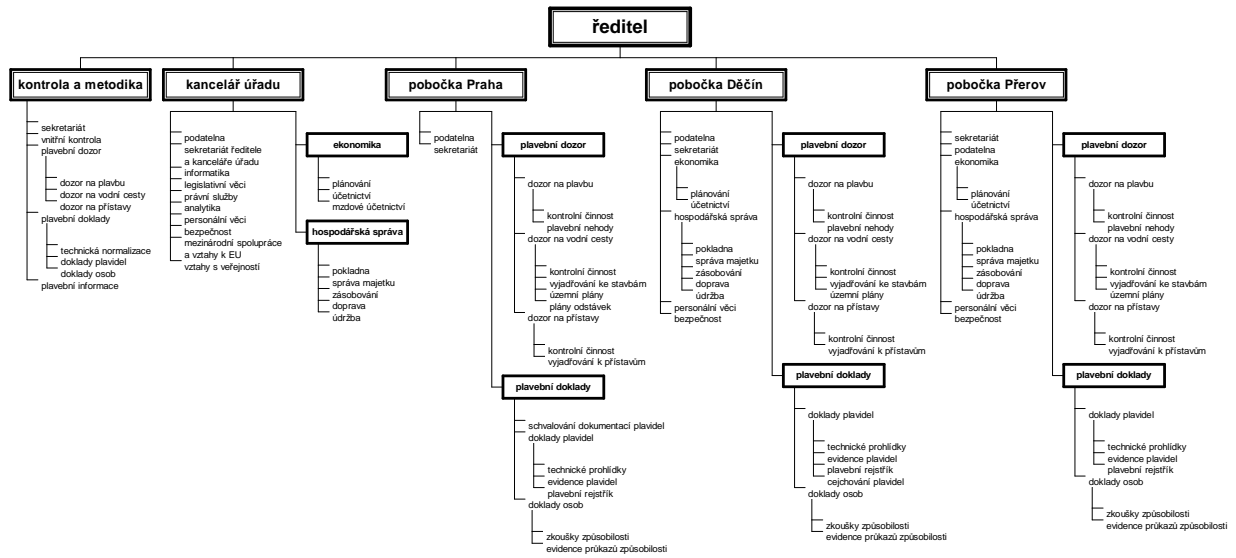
ředitel

kontrola a metodika

sekretariát
vnitřní kontrola
plavební dozor
dozor na plavbu
dozor na vodní cesty
dozor na přístavy
plavební doklady
technická normalizace
doklady plavidel
doklady osob
plavební informace

kancelář úřadu

podatelna
sekretariát ředitele
a kanceláře úřadu
informatika
legislativní věci
právní služby
analytika
personální věci
bezpečnost
mezinárodní spolupráce
a vztahy k EU
vztahy s veřejností

ekonomika

plánování
účetnictví
mzdové účetnictví

hospodářská správa

pokladna
správa majetku
zásobování
doprava
údržba

pobočka Praha

podatelna
sekretariát

plavební dozor

dozor na plavbu
kontrolní činnost
plavební nehody
dozor na vodní cesty
kontrolní činnost
vyjadřování ke stavbám
územní plány
plány odstávek
dozor na přístavy
kontrolní činnost
vyjadřování k přístavům

plavební doklady

schvalování dokumentací plavidel
doklady plavidel
technické prohlídky
evidence plavidel
plavební rejstřík
doklady osob
zkoušky způsobilosti
evidence průkazů způsobilosti

pobočka Děčín

podatelna
sekretariát
ekonomika
plánování
účetnictví
hospodářská správa
pokladna
správa majetku
zásobování
doprava
údržba
personální věci
bezpečnost

plavební dozor

dozor na plavbu
kontrolní činnost
plavební nehody
dozor na vodní cesty
kontrolní činnost
vyjadřování ke stavbám
územní plány
dozor na přístavy
kontrolní činnost
vyjadřování k přístavům

plavební doklady

doklady plavidel
technické prohlídky
evidence plavidel
plavební rejstřík
cejchování plavidel
doklady osob
zkoušky způsobilosti
evidence průkazů způsobilosti

pobočka Přerov

sekretariát
podatelna
ekonomika
plánování
účetnictví
hospodářská správa
pokladna
správa majetku
zásobování
doprava
údržba
personální věci
bezpečnost

plavební dozor

dozor na plavbu
kontrolní činnost
plavební nehody
dozor na vodní cesty
kontrolní činnost
vyjadřování ke stavbám
územní plány
dozor na přístavy
kontrolní činnost
vyjadřování k přístavům

plavební doklady

doklady plavidel
technické prohlídky
evidence plavidel
plavební rejstřík
doklady osob
zkoušky způsobilosti
evidence průkazů způsobilosti